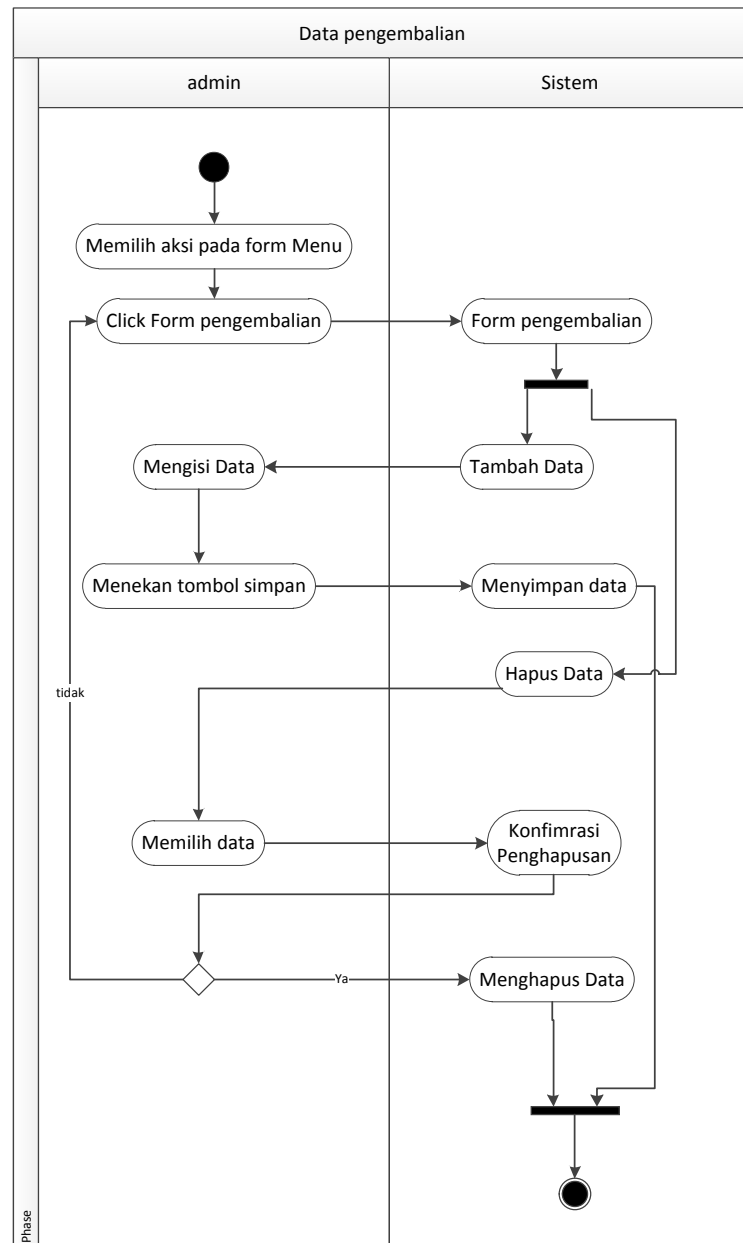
Data pengembalian

admin

Sistem

Memilih aksi pada form Menu

Click Form pengembalian

Form pengembalian

Mengisi Data

Tambah Data

Menekan tombol simpan

Menyimpan data

tidak

Hapus Data

Memilih data

Konfimrasi Penghapusan

Ya

Menghapus Data

Phase